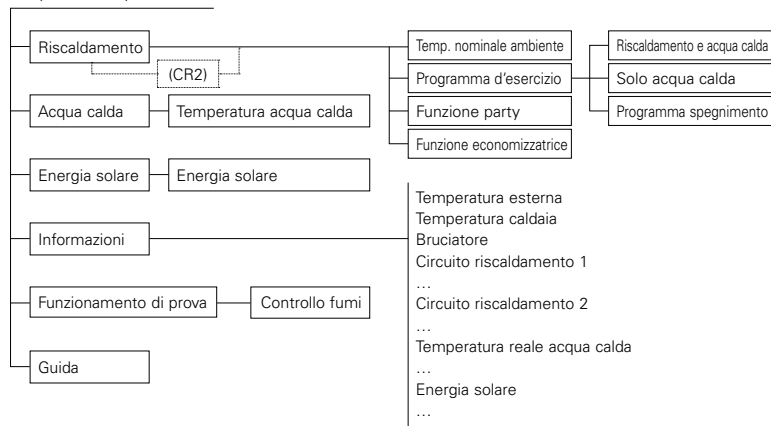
Riscaldamento
(CR2)
Temp. nominale ambiente
Programma d'esercizio
Riscaldamento e acqua calda
Solo acqua calda
Programma spegnimento
Funzione party
Funzione economizzatrice
Acqua calda
Temperatura acqua calda
Energia solare
Energia solare
Informazioni
Temperatura esterna
Temperatura caldaia
Bruciatore
Circuito riscaldamento 1
…
Circuito riscaldamento 2
…
Temperatura reale acqua calda
…
Energia solare
…
Funzionamento di prova
Controllo fumi
Guida